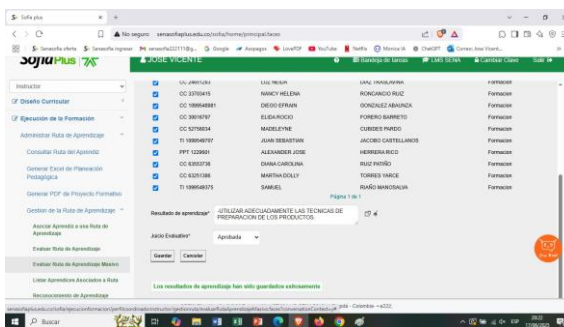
Sofia plus ×

No seguro senasofiaplus.edu.co/sofia/home/principal.faces

Senasofia oferta · Senasofia ingresar · senasofia2211@g... · Google · Avapagos · LovePDF · YouTube · Netflix · Mónica IA · ChatGPT · Correo: Jose Vicent...

SofiaPlus · JOSE VICENTE · Bandeja de tareas · LMS SENA · Cambiar Clave · Salir

Instructor
Diseño Curricular
Ejecución de la Formación
Administrar Ruta de Aprendizaje
Consultar Ruta del Aprendiz
Generar Excel de Planeación Pedagógica
Generar PDF de Proyecto Formativo
Gestión de la Ruta de Aprendizaje
Asociar Aprendiz a una Ruta de Aprendizaje
Evaluar Ruta de Aprendizaje
Evaluar Ruta de Aprendizaje Masivo
Listar Aprendices Asociados a Ruta
Reconocimiento de Aprendizaje

| | CC 24601263 | LUZ NEIDA | DIAZ IVARGUARMA | Formacion |
|---|---|---|---|---|
| | CC 33703415 | NANCY HELENA | RONCANCIO RUIZ | Formacion |
| | CC 1069549981 | DIEGO EFRAIN | GONZALEZ ABAUNZA | Formacion |
| | CC 33016797 | ELIDA ROCIO | FORERO BARRETO | Formacion |
| | CC 52758034 | MADELEYNE | CUBIDES PARDO | Formacion |
| | TI 1098549797 | JUAN SEBASTIAN | JACOBO CASTELLANOS | Formacion |
| | PPT 1229601 | ALEXANDER JOSE | HERRERA RICO | Formacion |
| | CC 63553738 | DIANA CAROLINA | RUIZ PATIÑO | Formacion |
| | CC 63251386 | MARTHA DOLLY | TORRES YARCE | Formacion |
| | TI 1098549375 | SAMUEL | RIAÑO MANOSALVA | Formacion |

Página 1 de 1

Resultado de aprendizaje*: UTILIZAR ADECUADAMENTE LAS TECNICAS DE PREPARACION DE LOS PRODUCTOS

Juicio Evaluativo*: Aprobado

Guardar Cancelar

Los resultados de aprendizaje han sido guardados exitosamente

Buscar